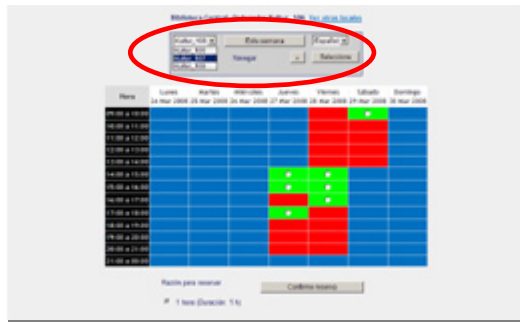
Biblioteca Central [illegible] 100 Ver otros locales

Kultur 100
Kultur 101
Kultur 107
Kultur 108

Esta semana

Navegar

Español

Seleccione

| Hora | Lunes 24 Mar 2008 | Martes 25 Mar 2008 | Miércoles 26 Mar 2008 | Jueves 27 Mar 2008 | Viernes 28 Mar 2008 | Sábado 29 Mar 2008 | Domingo 30 Mar 2008 |
|---|---|---|---|---|---|---|---|
| 09:00 a 10:00 | | | | | | | |
| 10:00 a 11:00 | | | | | | | |
| 11:00 a 12:00 | | | | | | | |
| 12:00 a 13:00 | | | | | | | |
| 13:00 a 14:00 | | | | | | | |
| 14:00 a 15:00 | | | | | | | |
| 15:00 a 16:00 | | | | | | | |
| 16:00 a 17:00 | | | | | | | |
| 17:00 a 18:00 | | | | | | | |
| 18:00 a 19:00 | | | | | | | |
| 19:00 a 20:00 | | | | | | | |
| 20:00 a 21:00 | | | | | | | |
| 21:00 a 22:00 | | | | | | | |

Razón para reservar

1 hora (Duración: 1 h)

Confirme reserva